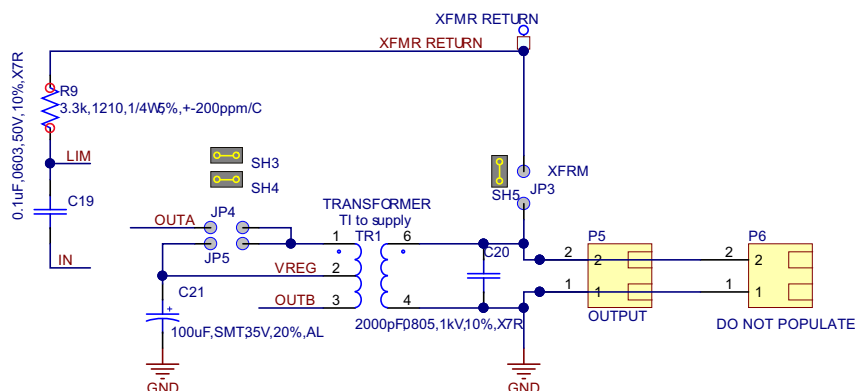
XFMR RETURN
XFMR RETURN
R9
3.3k,1210,1/4W,5%,+-200ppm/C
0.1uF,0603,50V,10%,X7R
LIM
C19
IN
SH3
SH4
XFRM
JP3
SH5
TRANSFORMER
TI to supply
OUTA
JP4
JP5
1
TR1
6
C20
VREG
2
C21
OUTB
3
4
2000pF,0805,1kV,10%,X7R
100uF,SMT,35V,20%,AL
GND
GND
P5
2
2
1
1
OUTPUT
P6
2
2
1
1
DO NOT POPULATE